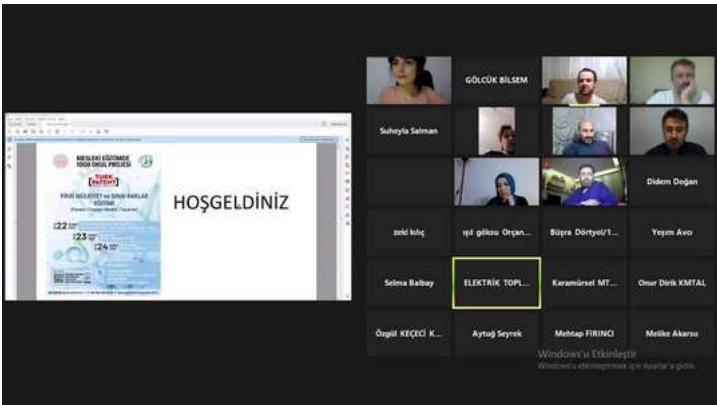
MESLEKİ EĞİTİMDE 1000 OKUL PROJESİ

TÜRK PATENT

FİKRİ MÜLKİYET ve SINAİ HAKLAR EĞİTİMİ

22

23

24

HOŞGELDİNİZ

GÖLCÜK BİLSEM

Suheyla Salman

Didem Doğan

zeki kılıç

ışıl göksu Orçan...

Büşra Dörtyol/1...

Yeşim Avcı

Selma Balbay

ELEKTRİK TOPL...

Karamürsel MT...

Onur Dirik KMTAL

Özgül KEÇECİ K...

Aytuğ Seyrek

Mehtap FIRINCI

Melike Akarsu

Windows'u Etkinleştir

Windows'u etkinleştirmek için Ayarlar'a gidin.